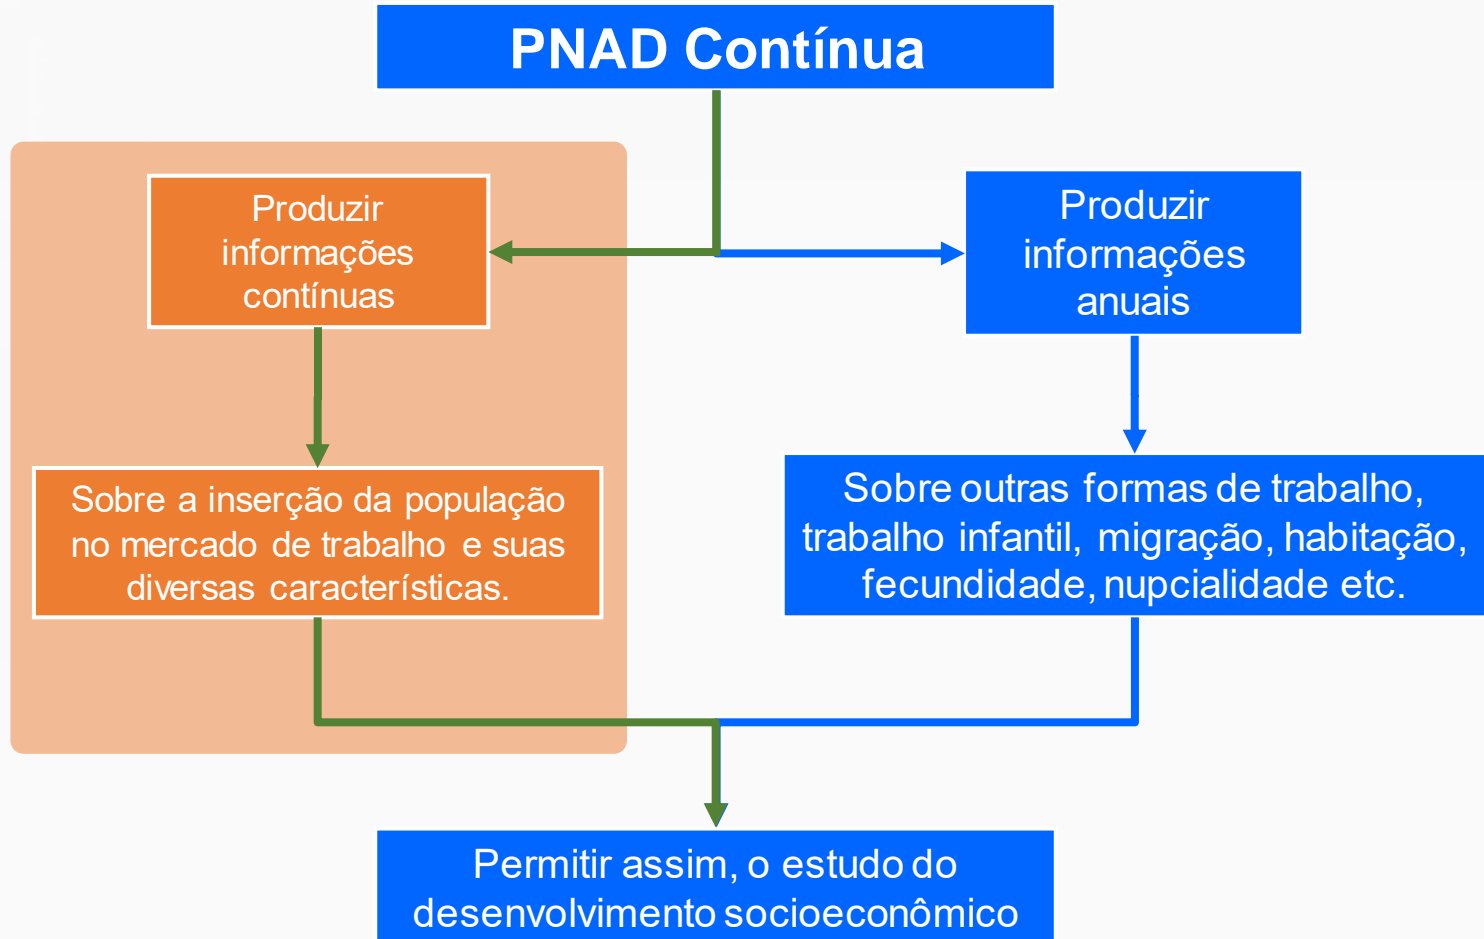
PNAD Contínua

Produzir informações contínuas

Sobre a inserção da população no mercado de trabalho e suas diversas características.

Produzir informações anuais

Sobre outras formas de trabalho, trabalho infantil, migração, habitação, fecundidade, nupcialidade etc.

Permitir assim, o estudo do desenvolvimento socioeconômico